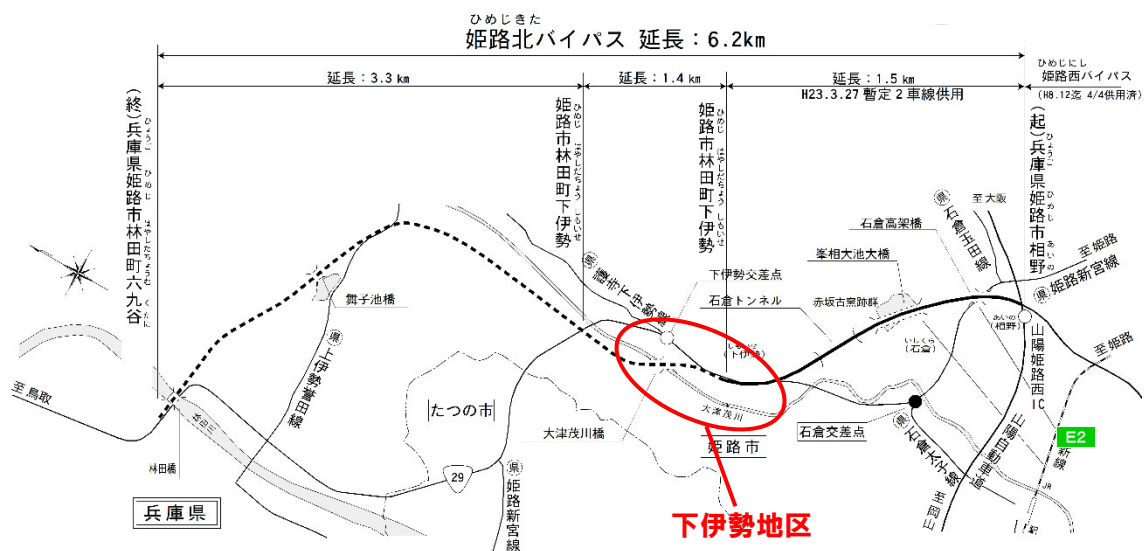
ひめじきた
姫路北バイパス 延長：6.2km

延長：3.3km
延長：1.4km
延長：1.5km
H23.3.27 暫定２車線供用

ひめじにし
姫路西バイパス
(H8.12迄 4/4供用済)

(終)兵庫県姫路市林田町六九谷

姫路市林田町下伊勢

姫路市林田町下伊勢

(起)兵庫県姫路市相野

至 姫路
(県)姫路新宮線
至 姫路
山陽姫路西IC
至 大阪
(県)石倉玉田線
石倉高架橋
峯相大池大橋
赤坂古窯跡群
下伊勢交差点
石倉トンネル
(県)德久下中線
舞子池橋
(県)上伊勢菅田線
至 鳥取
林田橋
林田川
たつの市
大津茂川橋
大津茂川
姫路市
石倉交差点
(県)石倉太市線
山陽自動車道
E2
29
(県)姫路新宮線
兵庫県
至 岡山
新線
(下伊勢)
(石倉)
(相野)

下伊勢地区